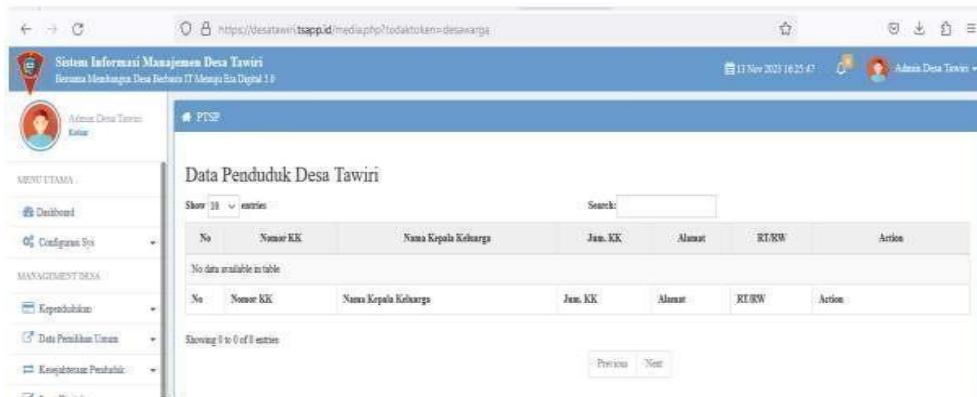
https://desatawiri.tsapp.id/media.php?todaktoken=desawarga

Sistem Informasi Manajemen Desa Tawiri
Bersama Membangun Desa Berbasis IT Menuju Era Digital 1.0

11 Nov 2021 16:25:47

Admin Desa Tawiri

Admin Desa Tawiri
Keluar

MENU UTAMA

Dashboard

Configurasi Sys

MANAGEMENT DESA

Kependudukan

Data Pemilihan Umum

Kesejahteraan Penduduk

PTSP

Data Penduduk Desa Tawiri

Show 10 entries

Search:

| No | Nomor KK | Nama Kepala Keluarga | Jum. KK | Alamat | RT/RW | Action |
|---|---|---|---|---|---|---|
| No data available in table | | | | | | |
| No | Nomor KK | Nama Kepala Keluarga | Jum. KK | Alamat | RT/RW | Action |

Showing 0 to 0 of 0 entries

Previous Next